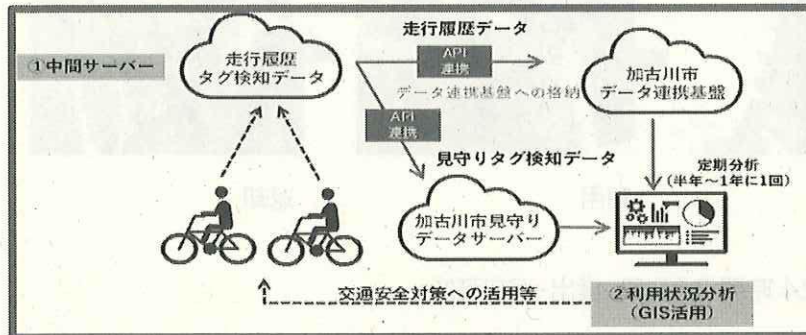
①中間サーバー

走行履歴
タグ検知データ

走行履歴データ

API
連携

データ連携基盤への格納

加古川市
データ連携基盤

API
連携

見守りタグ検知データ

加古川市見守り
データサーバー

定期分析
（半年～1年に1回）

交通安全対策への活用等

②利用状況分析
（GIS活用）